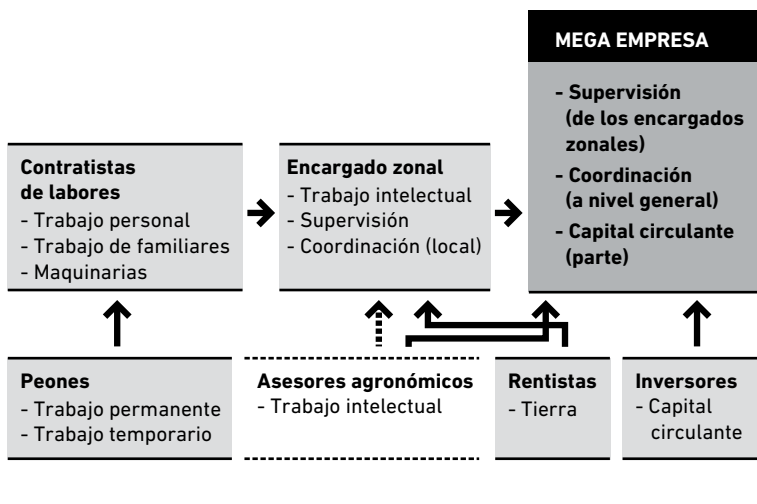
MEGA EMPRESA

- Supervisión (de los encargados zonales)
- Coordinación (a nivel general)
- Capital circulante (parte)

Contratistas de labores
- Trabajo personal
- Trabajo de familiares
- Maquinarias

Encargado zonal
- Trabajo intelectual
- Supervisión
- Coordinación (local)

Peones
- Trabajo permanente
- Trabajo temporario

Asesores agronómicos
- Trabajo intelectual

Rentistas
- Tierra

Inversores
- Capital circulante